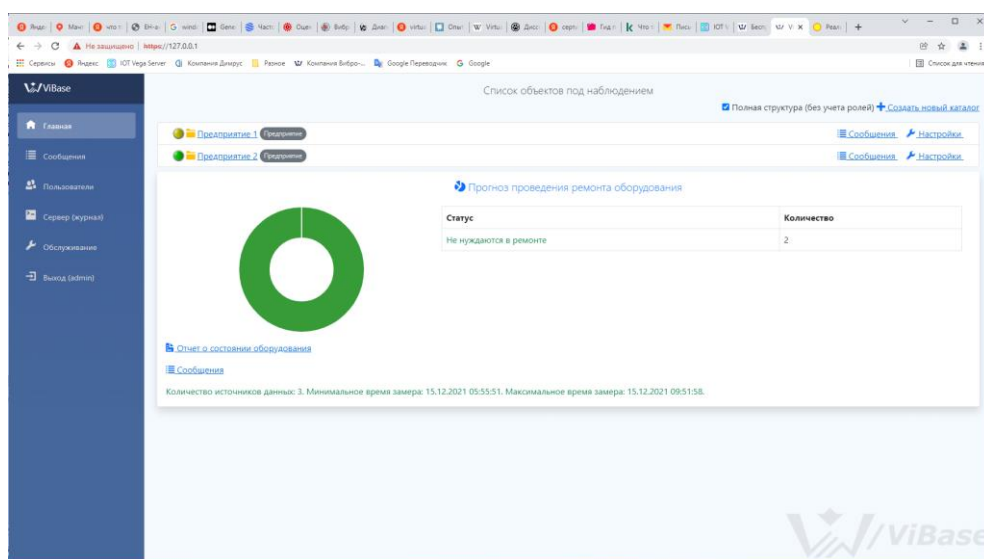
Янде | Мани | что | ВН-а | windi | Genn | Част | Оцен | Вибр | Диаг | virtua | Опыт | Virtu | Диск | серти | Гид п | Что | Пись | IOT V | Бесп | V X | Реал | +

Не защищено | https://127.0.0.1

Сервисы | Яндекс | IOT Vega Server | Компания Димрус | Разное | Компания Вибро-... | Google Переводчик | Google | Список для чтения

ViBase

Главная

Сообщения

Пользователи

Сервер (журнал)

Обслуживание

Выход (admin)

Список объектов под наблюдением

Полная структура (без учета ролей) + Создать новый каталог

Предприятие 1 Предприятие | Сообщения | Настройки

Предприятие 2 Предприятие | Сообщения | Настройки

Прогноз проведения ремонта оборудования

| Статус | Количество |
|---|---|
| Не нуждаются в ремонте | 2 |

Отчет о состоянии оборудования

Сообщения

Количество источников данных: 3. Минимальное время замера: 15.12.2021 05:55:51. Максимальное время замера: 15.12.2021 09:51:58.

ViBase